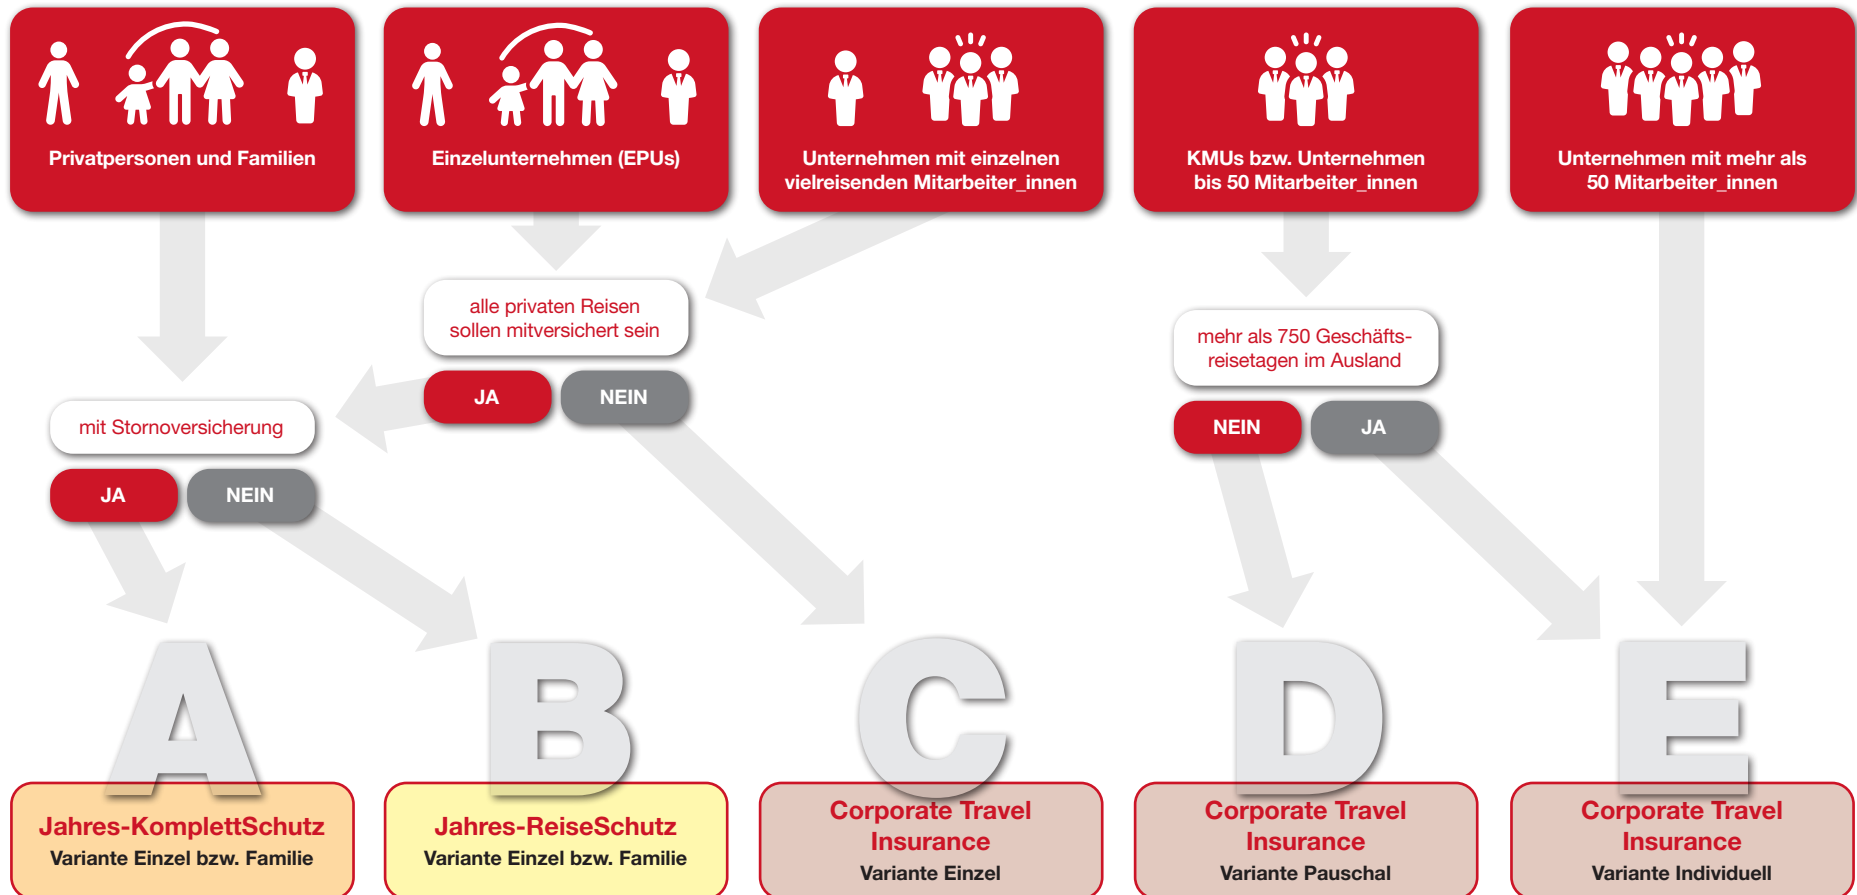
Privatpersonen und Familien

Einzelunternehmen (EPUs)

Unternehmen mit einzelnen vielreisenden Mitarbeiter_innen

KMUs bzw. Unternehmen bis 50 Mitarbeiter_innen

Unternehmen mit mehr als 50 Mitarbeiter_innen

alle privaten Reisen sollen mitversichert sein

JA

NEIN

mehr als 750 Geschäftsreisetagen im Ausland

NEIN

JA

mit Stornoversicherung

JA

NEIN

A

B

C

D

E

Jahres-KomplettSchutz
Variante Einzel bzw. Familie

Jahres-ReiseSchutz
Variante Einzel bzw. Familie

Corporate Travel Insurance
Variante Einzel

Corporate Travel Insurance
Variante Pauschal

Corporate Travel Insurance
Variante Individuell